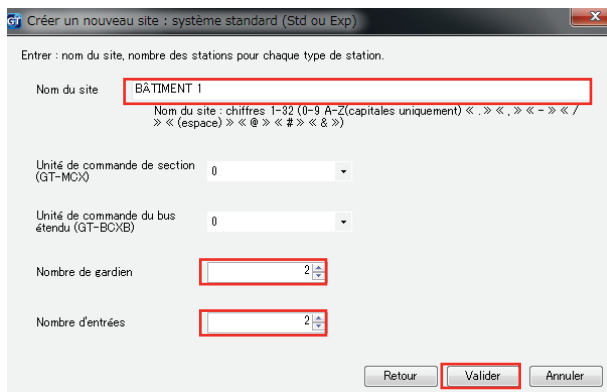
GT Créer un nouveau site : système standard (Std ou Exp)

Entrer : nom du site, nombre des stations pour chaque type de station.

Nom du site
BÂTIMENT 1
Nom du site : chiffres 1-32 (0-9 A-Z(capitales uniquement) « . » « , » « - » « / » « (espace) » « @ » « # » « & »)

Unité de commande de section (GT-MCX)
0

Unité de commande du bus étendu (GT-BCXB)
0

Nombre de gardien
2

Nombre d'entrées
2

Retour
Valider
Annuler